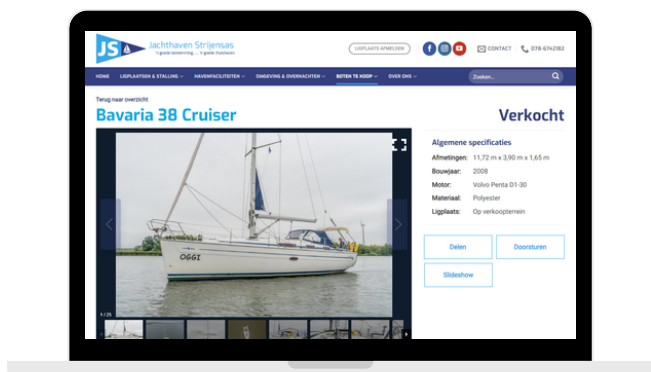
JS Jachthaven Strijensas

't goede ligplaats... 't goede huishaven

LIGPLAATS AANMELDEN

CONTACT

078-6742182

HOME LIGPLAATSEN & STALLING HAVENFACILITEITEN OMGEVING & OVERNACHTEN BOTEN TE KOOP OVER ONS

Zoeken...

Terug naar overzicht

Bavaria 38 Cruiser

Verkocht

OGGI

4 / 25

Algemene specificaties

| | |
|---|---|
| Afmetingen: | 11,72 m x 3,90 m x 1,65 m |
| Bouwjaar: | 2008 |
| Motor: | Volvo Penta D1-30 |
| Materiaal: | Polyester |
| Ligplaats: | Op verkoopterrein |

Delen

Doorsturen

Slideshow